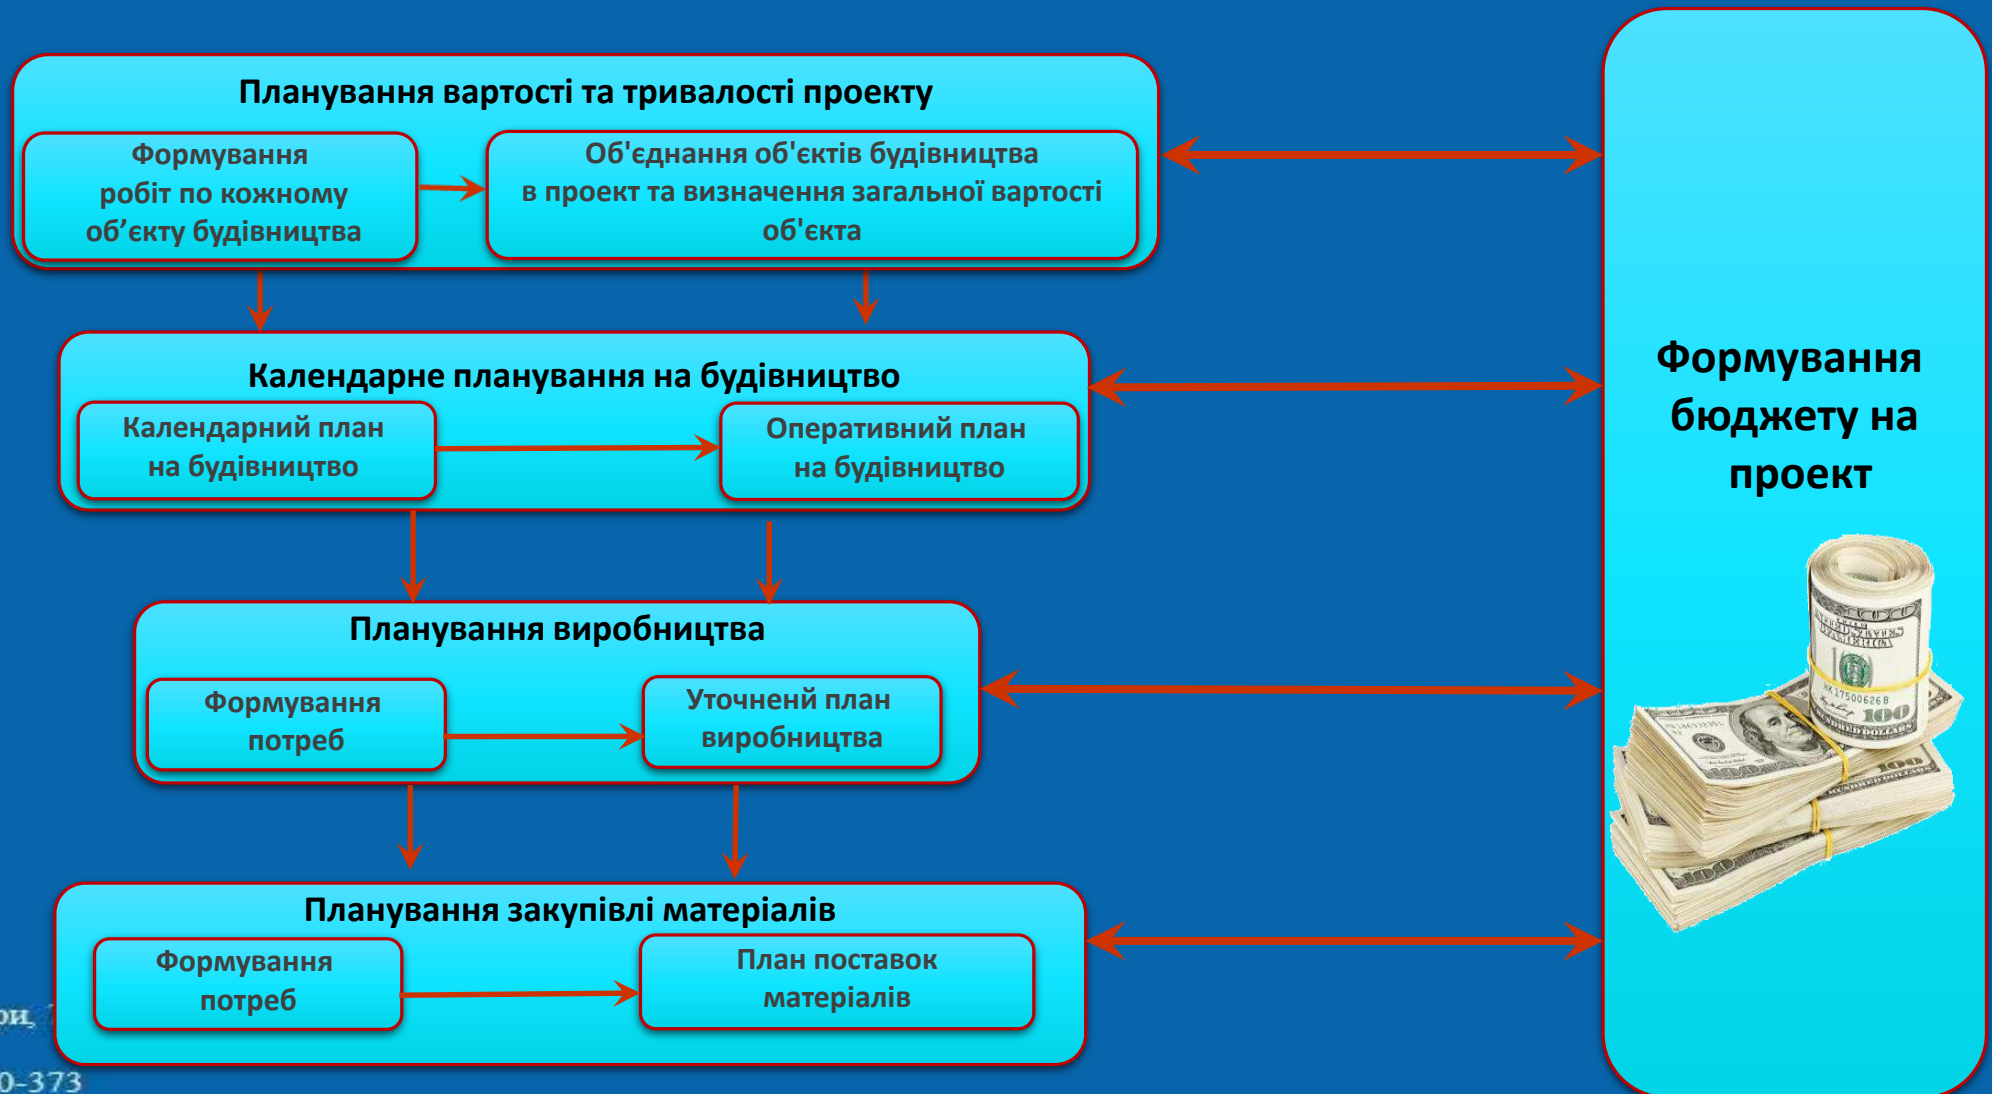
Планування вартості та тривалості проекту

Формування робіт по кожному об'єкту будівництва

Об'єднання об'єктів будівництва в проект та визначення загальної вартості об'єкта

Календарне планування на будівництво

Календарний план на будівництво

Оперативний план на будівництво

Планування виробництва

Формування потреб

Уточнений план виробництва

Планування закупівлі матеріалів

Формування потреб

План поставок матеріалів

Формування бюджету на проект

ри,

0-373